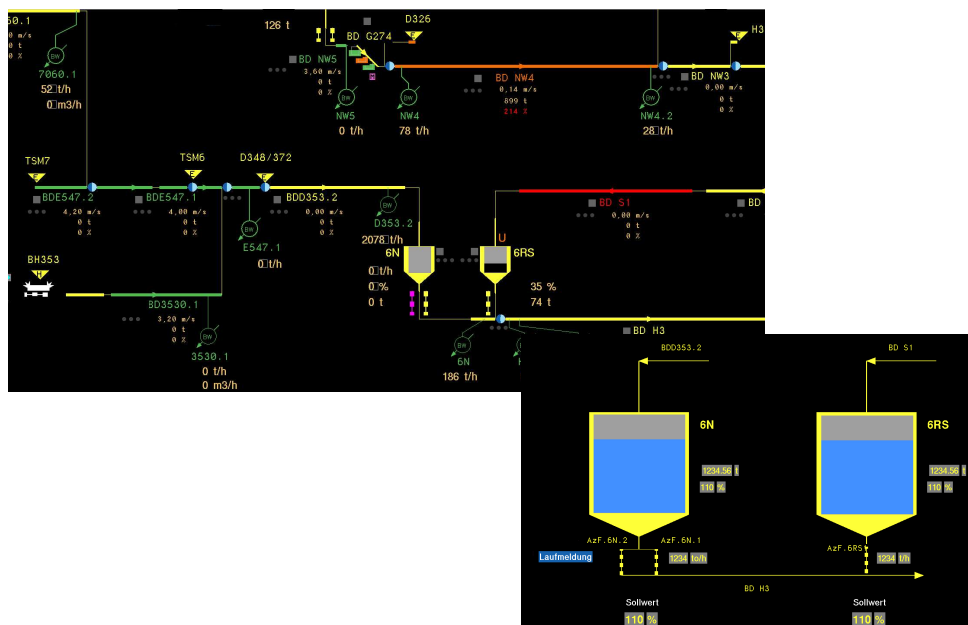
60.1
0 m/s
0 t
0 %
7060.1
52 t/h
0 m3/h

126 t
D326
BD G274
BD NW5
3,60 m/s
0 t
0 %
NW5
0 t/h
NW4
78 t/h
BD NW4
0,14 m/s
899 t
214 %
NW4.2
28 t/h
BD NW3
0,00 m/s
0 t
0 %
H3

TSM7
TSM6
D348/372
BDE547.2
4,20 m/s
0 t
0 %
BDE547.1
4,00 m/s
0 t
0 %
BDD353.2
0,00 m/s
0 t
0 %
E547.1
0 t/h
D353.2
2078 t/h
6N
0 t/h
0 %
0 t
U
6RS
35 %
74 t
BD S1
0,00 m/s
0 t
0 %
BD

BH353
BD3530.1
3,20 m/s
0 t
0 %
3530.1
0 t/h
0 m3/h
6N
186 t/h
BD H3

BDD353.2
BD S1
6N
1234.56 t
110 %
6RS
1234.56 t
110 %
AzF.6N.2
AzF.6N.1
AzF.6RS
Laufmeldung
1234 to/h
1234 t/h
BD H3
Sollwert
110 %
Sollwert
110 %